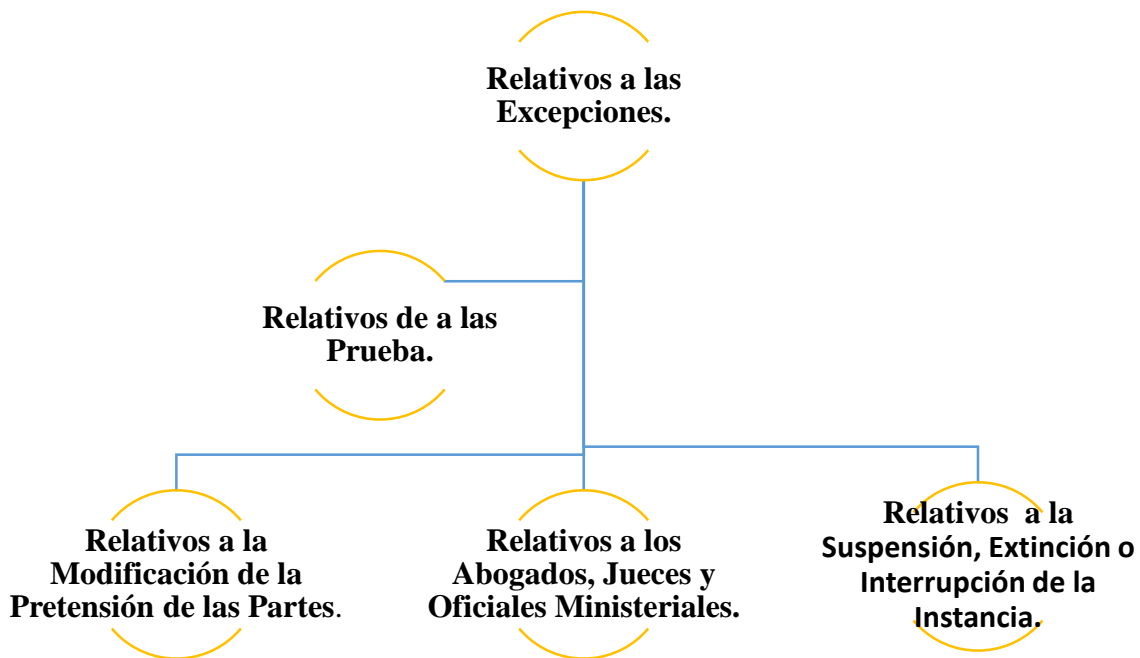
Relativos a las Excepciones.

Relativos de a las Prueba.

Relativos a la Modificación de la Pretensión de las Partes.

Relativos a los Abogados, Jueces y Oficiales Ministeriales.

Relativos a la Suspensión, Extinción o Interrupción de la Instancia.